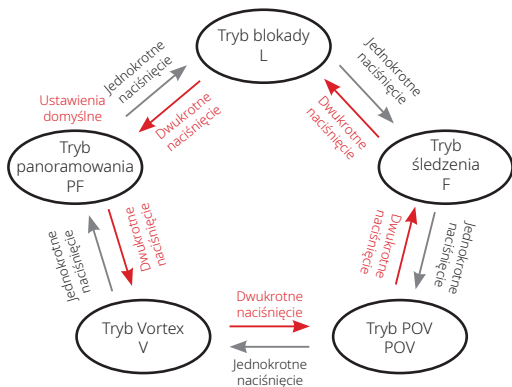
Tryb blokady
L

Jednokrotne naciśnięcie

Ustawienia domyślne

Dwukrotne naciśnięcie

Jednokrotne naciśnięcie

Dwukrotne naciśnięcie

Tryb panoramowania
PF

Tryb śledzenia
F

Jednokrotne naciśnięcie

Dwukrotne naciśnięcie

Dwukrotne naciśnięcie

Jednokrotne naciśnięcie

Tryb Vortex
V

Dwukrotne naciśnięcie

Tryb POV
POV

Jednokrotne naciśnięcie